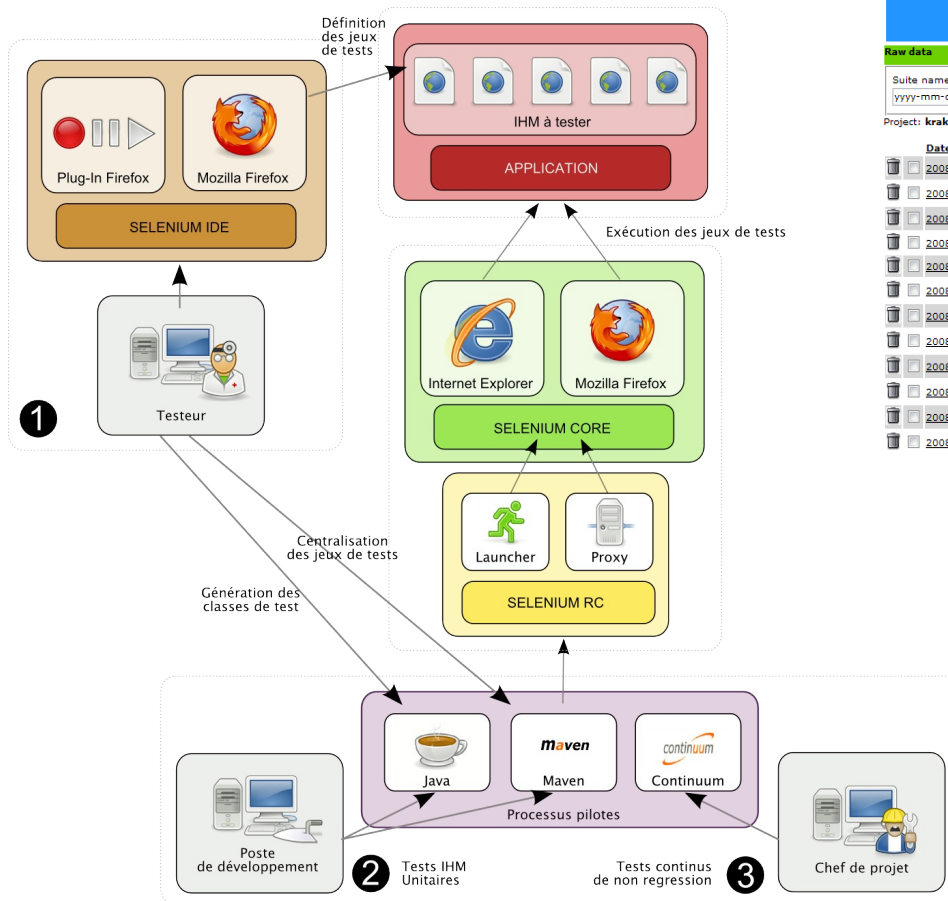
Définition des jeux de tests

IHM à tester

APPLICATION

Plug-In Firefox

Mozilla Firefox

SELENIUM IDE

Testeur

1

Exécution des jeux de tests

Internet Explorer

Mozilla Firefox

SELENIUM CORE

Launcher

Proxy

SELENIUM RC

Centralisation des jeux de tests

Génération des classes de test

Java

maven

Maven

continuum

Continuum

Processus pilotes

Poste de développement

2

Tests IHM Unitaires

Tests continus de non regression

3

Chef de projet

Raw data

Suite name

yyyy-mm-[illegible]

Project: krak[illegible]

Date

2008

2008

2008

2008

2008

2008

2008

2008

2008

2008

2008

2008